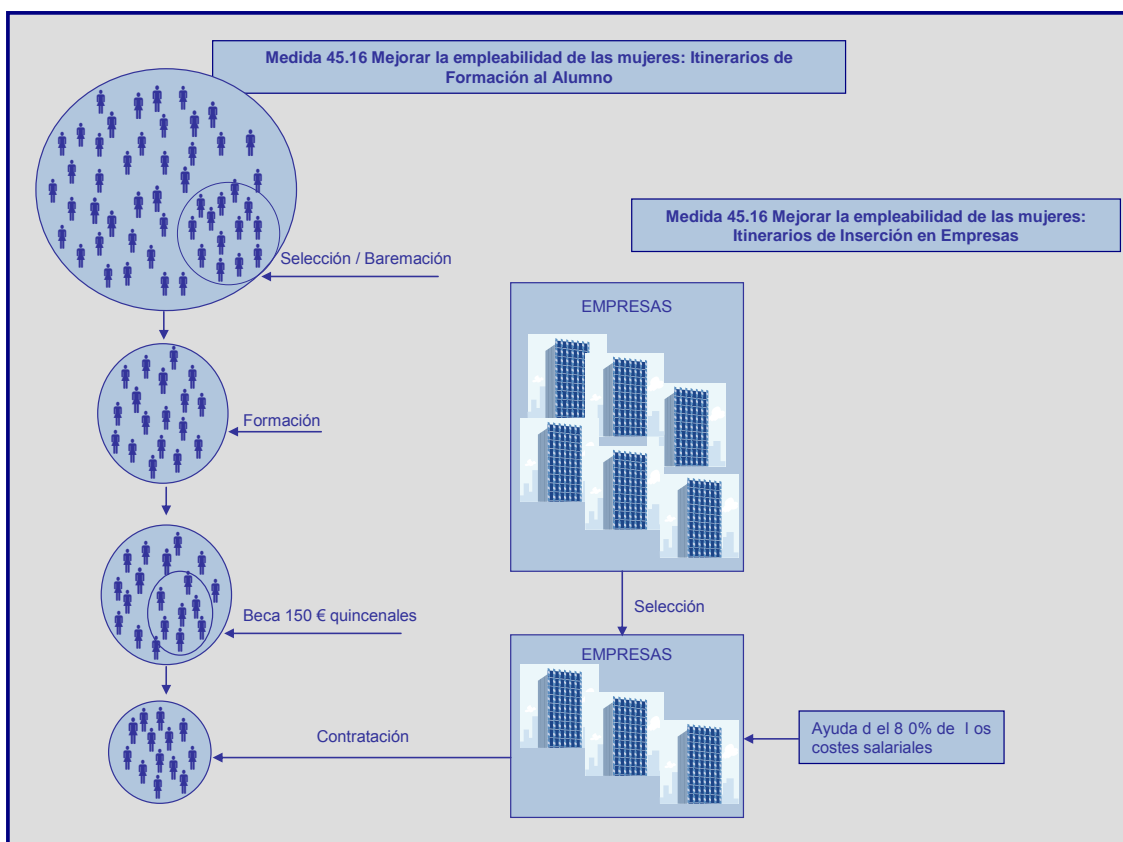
Medida 45.16 Mejorar la empleabilidad de las mujeres: Itinerarios de Formación al Alumno

Medida 45.16 Mejorar la empleabilidad de las mujeres: Itinerarios de Inserción en Empresas

Selección / Baremación

EMPRESAS

Formación

Selección

Beca 150 € quincenales

EMPRESAS

Contratación

Ayuda d el 8 0% de l os costes salariales